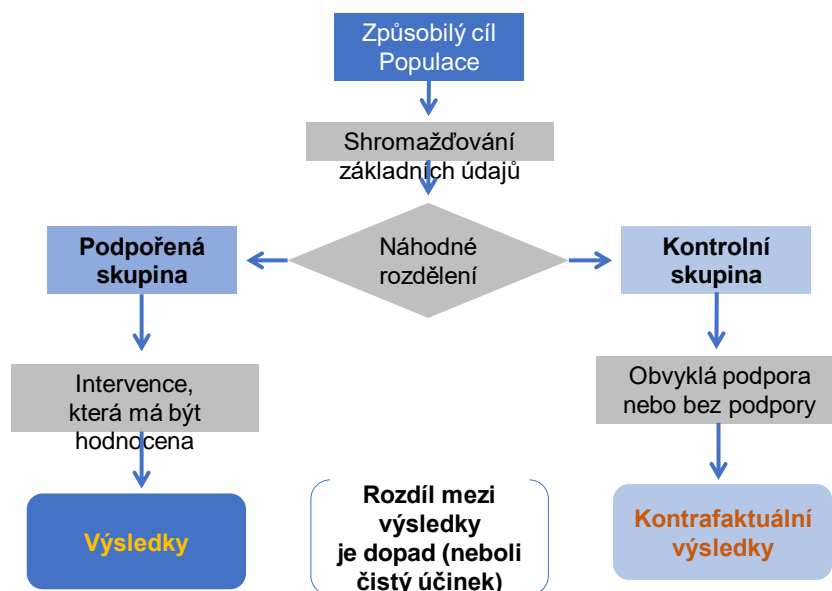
Způsobilý cíl Populace

Shromažďování základních údajů

Podpořená skupina

Náhodné rozdělení

Kontrolní skupina

Intervence, která má být hodnocena

Obvyklá podpora nebo bez podpory

Výsledky

Rozdíl mezi výsledky je dopad (neboli čistý účinek)

Kontrafaktuální výsledky